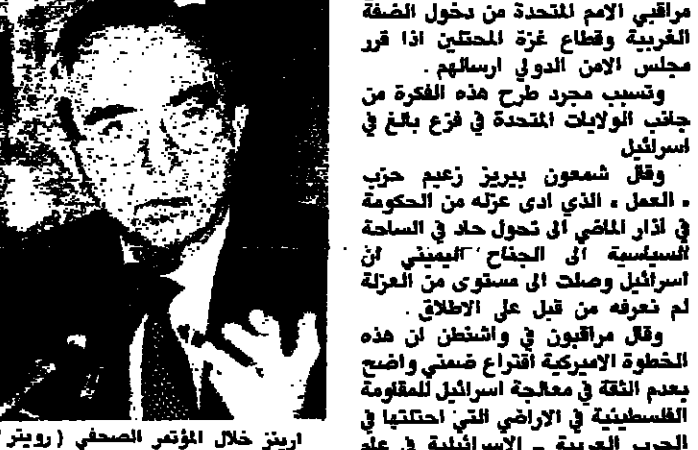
مراقبي الامم المتحدة من دخول الضفة الغربية وقطاع غزة المحتلين اذا قرر مجلس الامن الدولي ارسالهم .

وتسبب مجرد طرح هذه الفكرة من جانب الولايات المتحدة في فزع بالغ في اسرائيل

وقال شمعون بيريز زعيم حزب « العمل » الذي ادى عزله من الحكومة في آذار الماضي الى تحول حاد في الساحة السياسية الى الجناح اليميني ان اسرائيل وصلت الى مستوى من العزلة لم نعرفه من قبل على الاطلاق .

وقال مراقبون في واشنطن ان هذه الخطوة الاميركية اقتراع ضمني واضح بعدم الثقة في معالجة اسرائيل للمقاومة الفلسطينية في الاراضي التي احتلتها في الحرب العربية - الاسرائيلية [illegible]

ارينز خلال المؤتمر الصحفي ( رويتر )